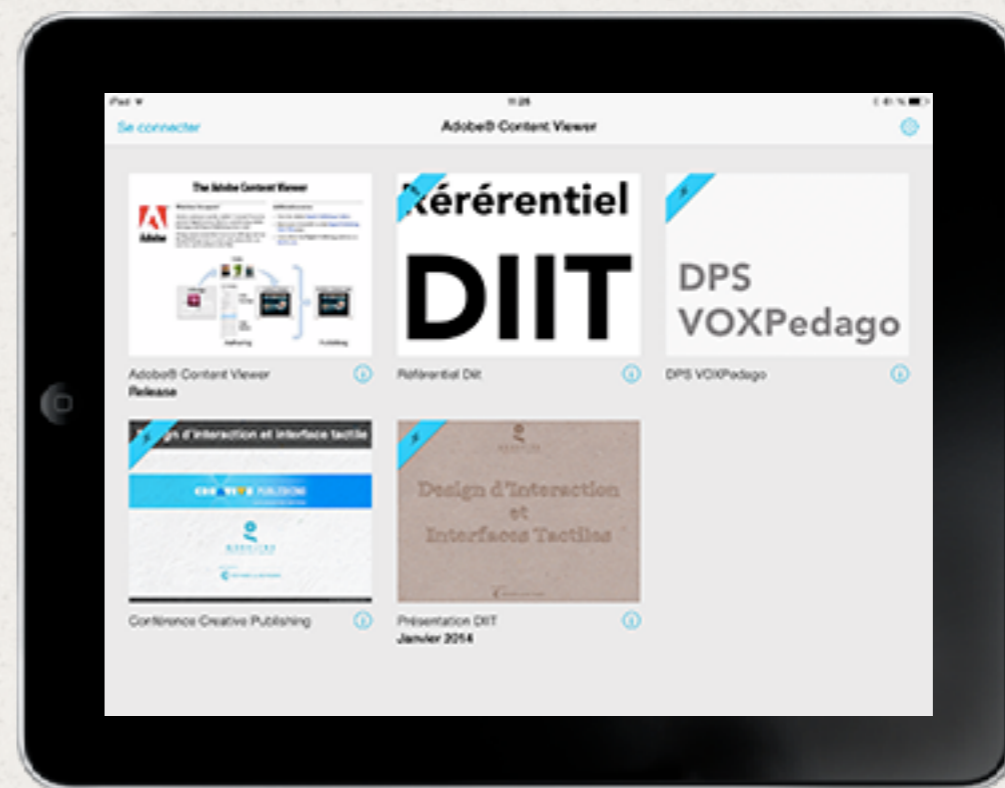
iPad
11:25
Se connecter
Adobe® Content Viewer

The Adobe Content Viewer
Adobe
Authoring
Publishing
Adobe® Content Viewer
Release

Référentiel
DIIT
Référentiel Diit

DPS
VOXPedago
DPS VOXPedago

Design d'interaction et interface tactile
CREATIVE PUBLISHING
Conférence Creative Publishing

Design d'Interaction
et
Interfaces Tactiles
Présentation DIIT
Janvier 2014